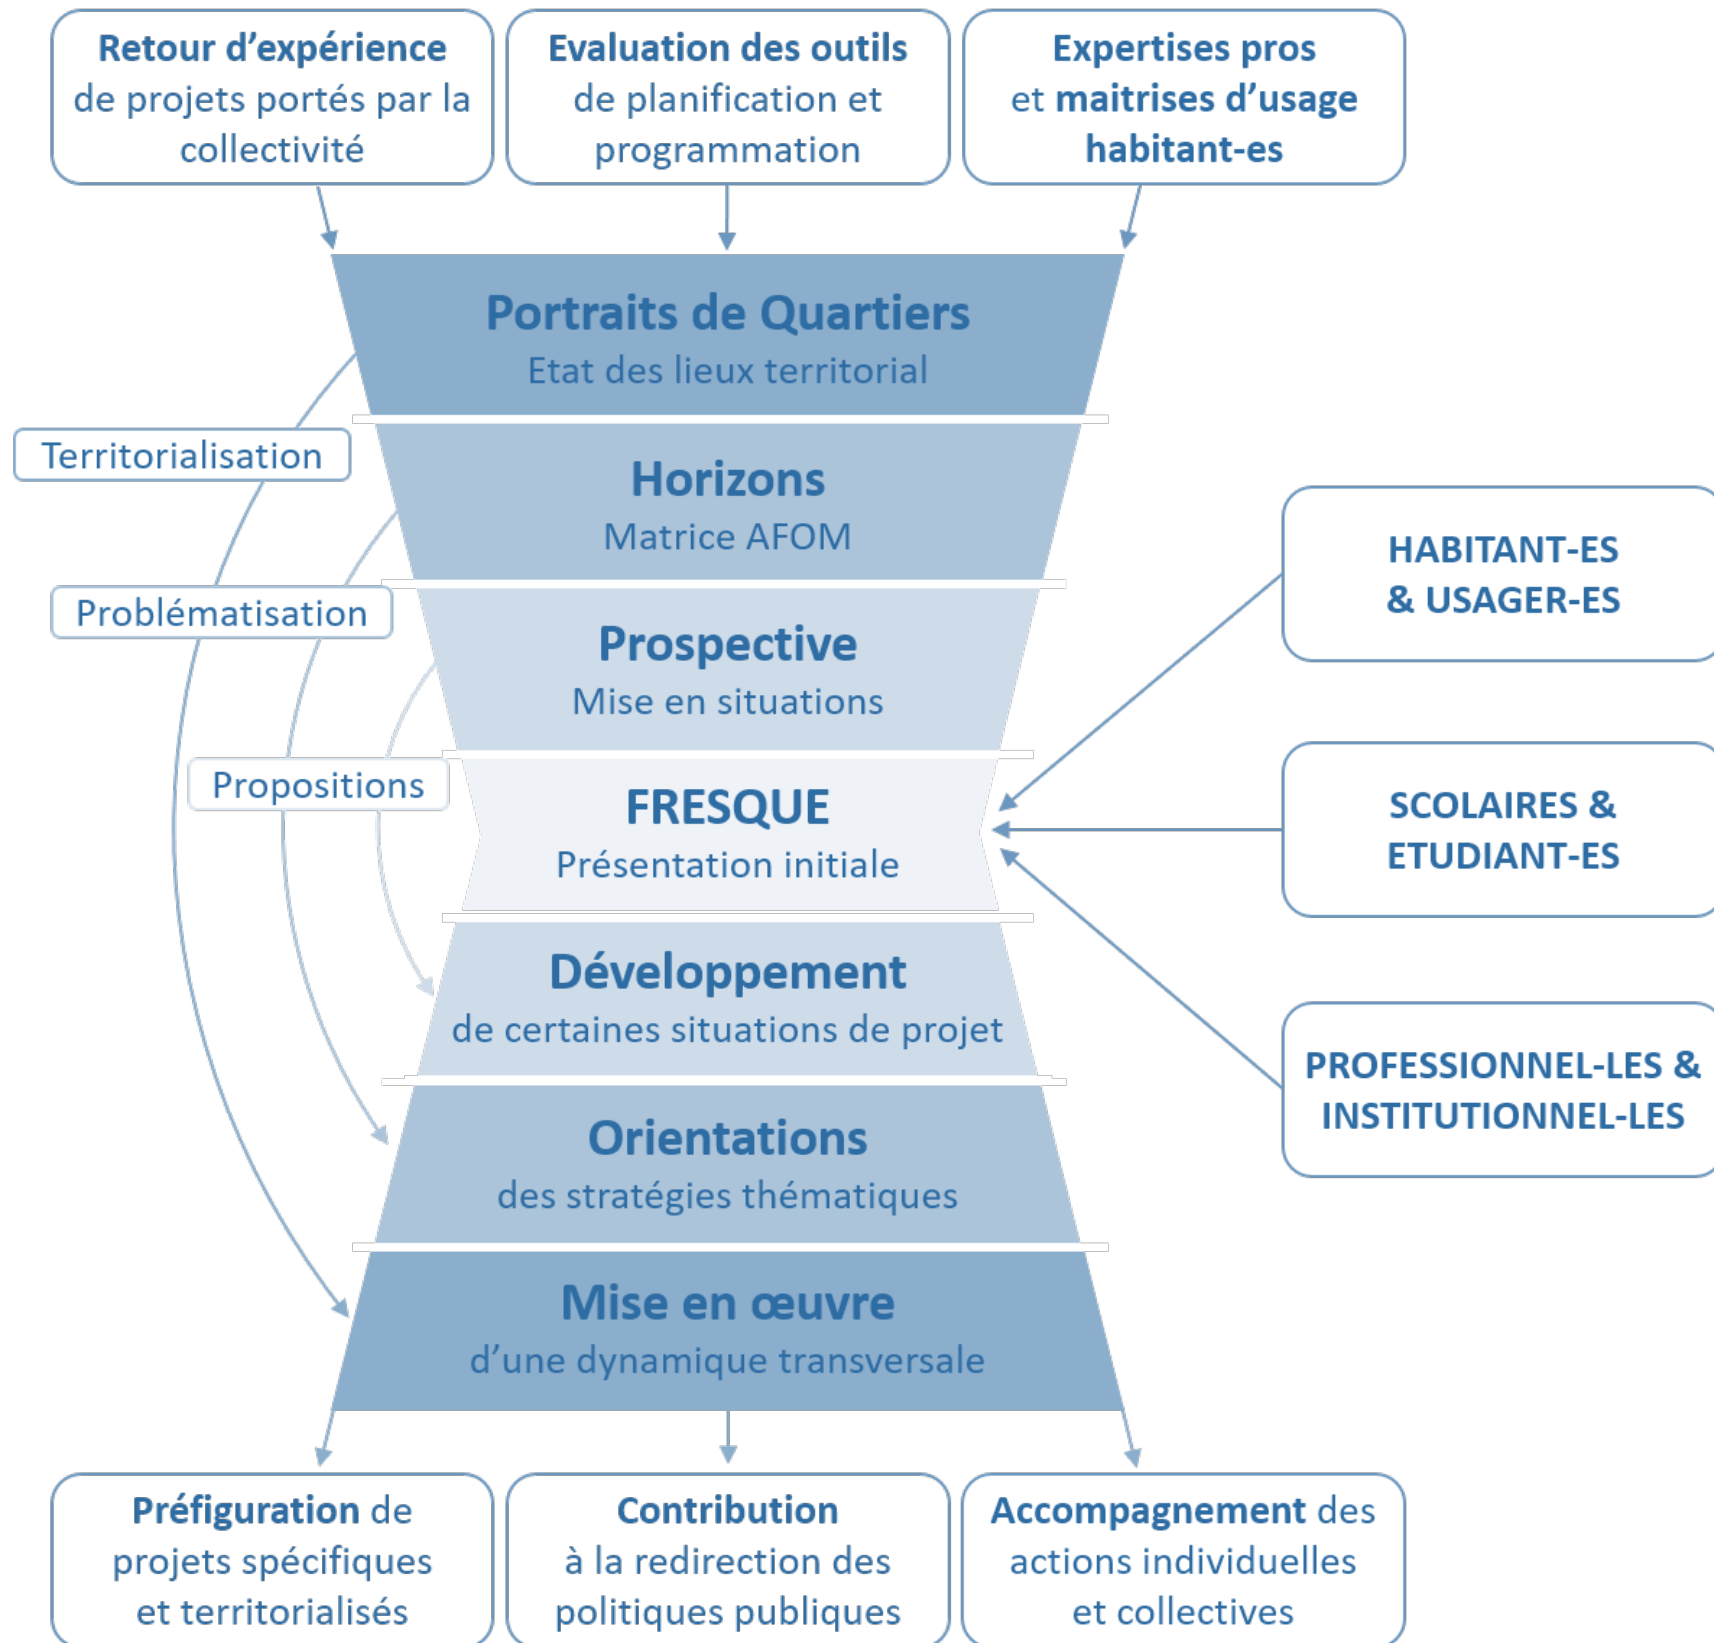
Retour d'expérience de projets portés par la collectivité

Evaluation des outils de planification et programmation

Expertises pros et maitrises d'usage habitant-es

Portraits de Quartiers
Etat des lieux territorial

Territorialisation

Horizons
Matrice AFOM

Problématisation

Prospective
Mise en situations

Propositions

FRESQUE
Présentation initiale

Développement
de certaines situations de projet

Orientations
des stratégies thématiques

Mise en œuvre
d'une dynamique transversale

HABITANT-ES & USAGER-ES

SCOLAIRES & ETUDIANT-ES

PROFESSIONNEL-LES & INSTITUTIONNEL-LES

Préfiguration de projets spécifiques et territorialisés

Contribution à la redirection des politiques publiques

Accompagnement des actions individuelles et collectives